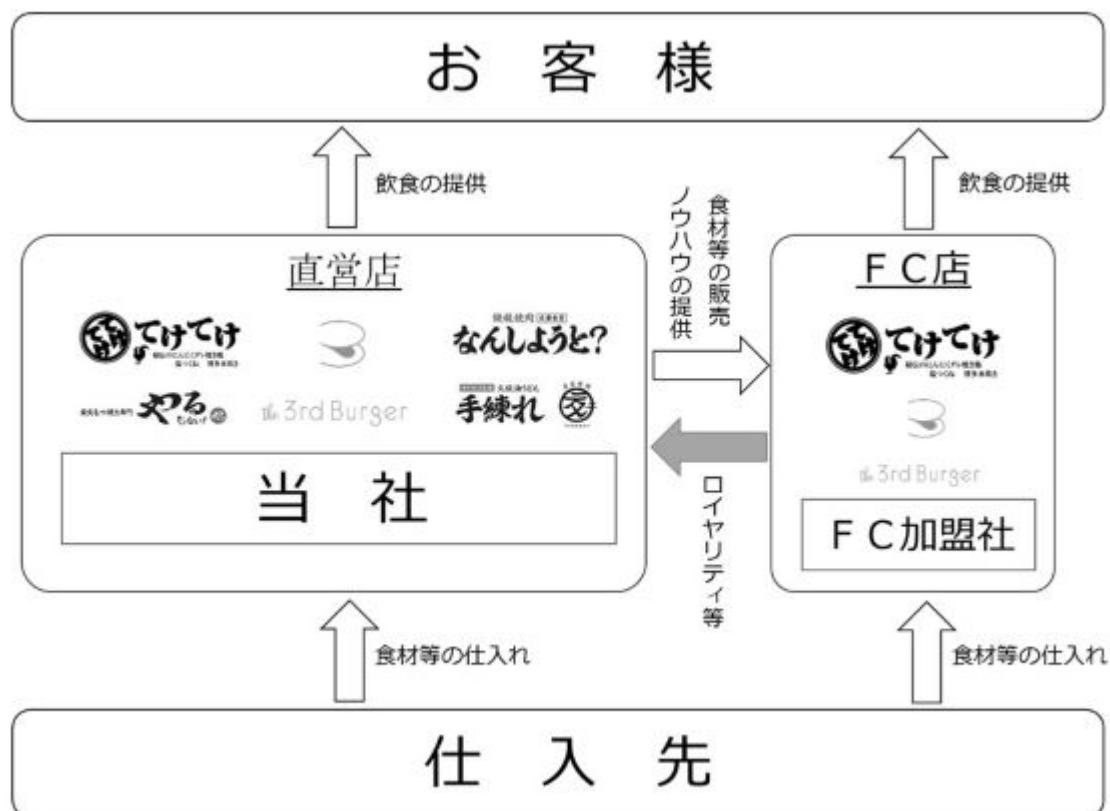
お 客 様

飲食の提供

飲食の提供

食材等の販売
ノウハウの提供

直営店

てけてけ

なんしようと?

やるき

the 3rd Burger

手練れ

当 社

FC店

てけてけ

the 3rd Burger

FC加盟社

ロイヤリティ等

食材等の仕入れ

食材等の仕入れ

仕 入 先